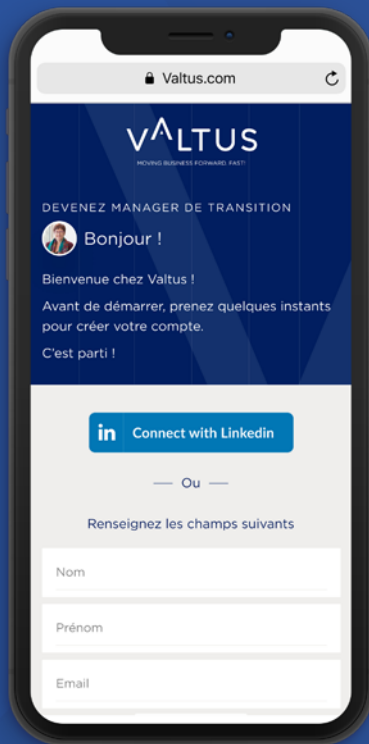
Valtus.com

VALTUS
MOVING BUSINESS FORWARD. FAST!

DEVENEZ MANAGER DE TRANSITION

Bonjour !

Bienvenue chez Valtus !

Avant de démarrer, prenez quelques instants pour créer votre compte.

C'est parti !

in Connect with Linkedin

— Ou —

Renseignez les champs suivants

Nom

Prénom

Email